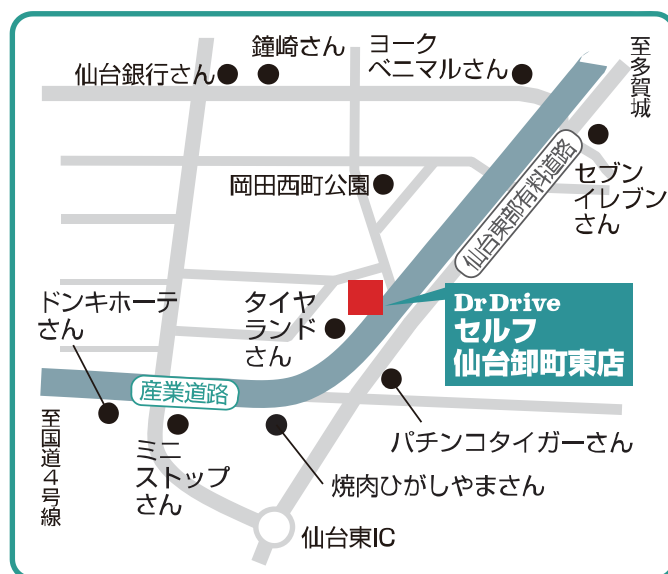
鐘崎さん
ヨーク
ベニマルさん
仙台銀行さん
至多賀城
セブン
イレブン
さん
岡田西町公園
仙台東部有料道路
Dr Drive
セルフ
仙台卸町東店
ドンキホーテ
さん
タイヤ
ランド
さん
産業道路
至国道4号線
ミニ
ストップ
さん
パチンコタイガーさん
焼肉ひがしやまさん
仙台東IC